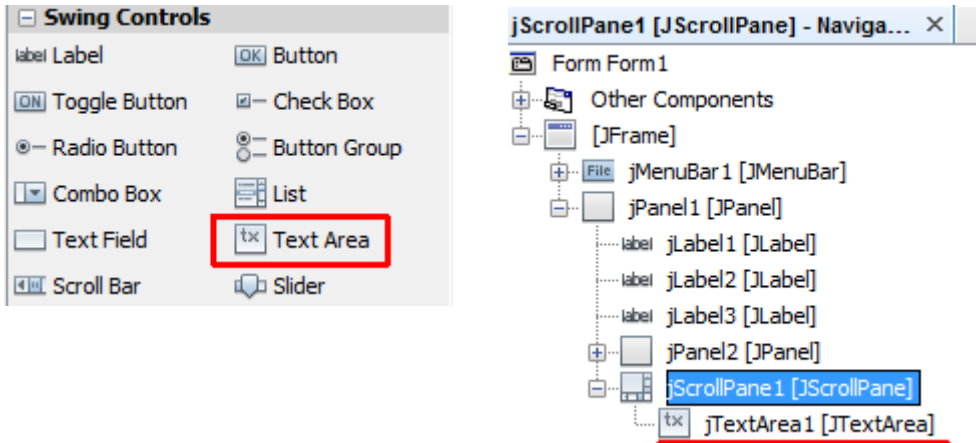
Swing Controls

label Label

OK Button

ON Toggle Button

Check Box

Radio Button

Button Group

Combo Box

List

Text Field

tx Text Area

Scroll Bar

Slider

jScrollPane1 [JScrollPane] - Naviga... ×

Form Form1

Other Components

[JFrame]

File jMenuBar1 [JMenuBar]

jPanel1 [JPanel]

label jLabel1 [JLabel]

label jLabel2 [JLabel]

label jLabel3 [JLabel]

jPanel2 [JPanel]

jScrollPane1 [JScrollPane]

tx jTextArea1 [JTextArea]